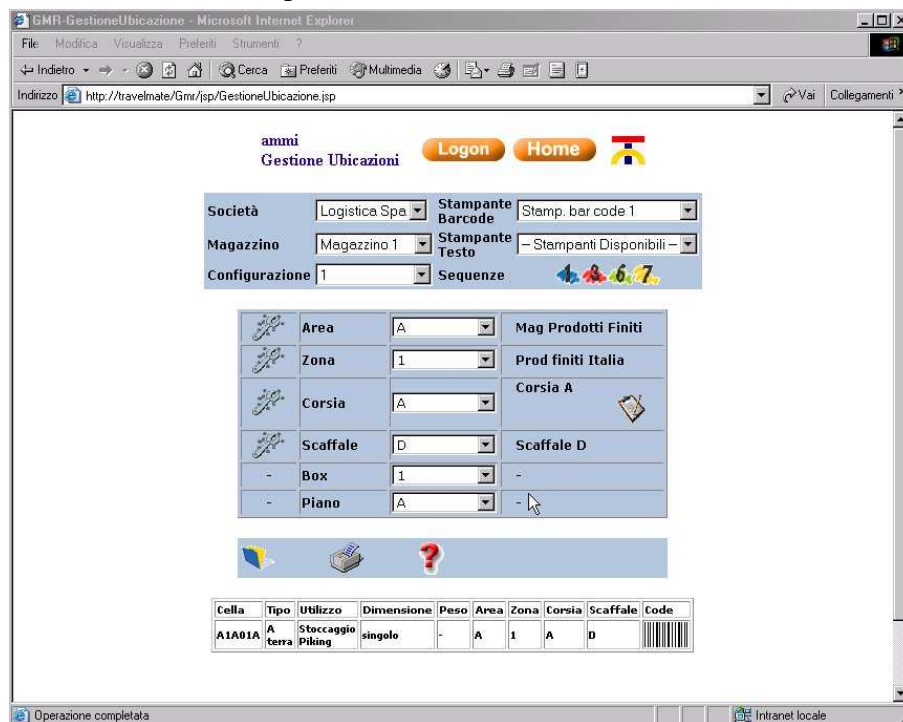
GMR-GestioneUbicazione - Microsoft Internet Explorer

File Modifica Visualizza Preferiti Strumenti ?

Indietro Cerca Preferiti Multimedia

Indirizzo http://travelmate/Gmr/jsp/GestioneUbicazione.jsp

Vai Collegamenti

ammi
Gestione Ubicazioni

Logon Home

Società Logistica Spa Stampante Barcode Stamp. bar code 1
Magazzino Magazzino 1 Stampante Testo – Stampanti Disponibili –
Configurazione 1 Sequenze 1 3 6 7

| | Area | A | Mag Prodotti Finiti |
|---|---|---|---|
| | Zona | 1 | Prod finiti Italia |
| | Corsia | A | Corsia A |
| | Scaffale | D | Scaffale D |
| - | Box | 1 | - |
| - | Piano | A | - |

?

| Cella | Tipo | Utilizzo | Dimensione | Peso | Area | Zona | Corsia | Scaffale | Code |
|---|---|---|---|---|---|---|---|---|---|
| A1A01A | A terra | Stoccaggio Piking | singolo | - | A | 1 | A | D | |

Operazione completata

Intranet locale